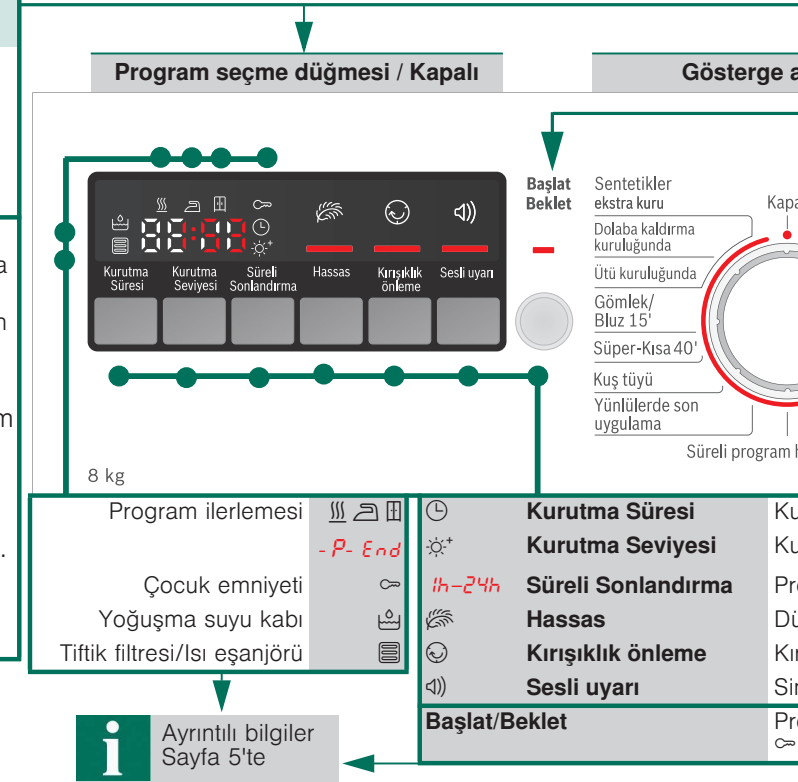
Program seçme düğmesi / Kapalı

Gösterge a

Başlat Beklet

Sentetikler ekstra kuru

Kapa

Dolaba kaldırma kuruluğunda

Ütü kuruluğunda

Gömlek/ Bluz 15'

Süper-Kısa 40'

Kuş tüyü

Yünlülerde son uygulama

Süreli program h

Kurutma Süresi

Kurutma Seviyesi

Süreli Sonlandırma

Hassas

Kırışıklık önleme

Sesli uyarı

8 kg

a

n

m

.

| Program ilerlemesi | |
|---|---|
| | -P- End |
| Çocuk emniyeti | |
| Yoğuşma suyu kabı | |
| Tiftik filtresi/Isı eşanjörü | |

| | | |
|---|---|---|
| | Kurutma Süresi | Ku |
| | Kurutma Seviyesi | Ku |
| 1h-24h | Süreli Sonlandırma | Pr |
| | Hassas | Dü |
| | Kırışıklık önleme | Kır |
| | Sesli uyarı | Sin |
| Başlat/Beklet | | Pr |

Ayrıntılı bilgiler Sayfa 5'te